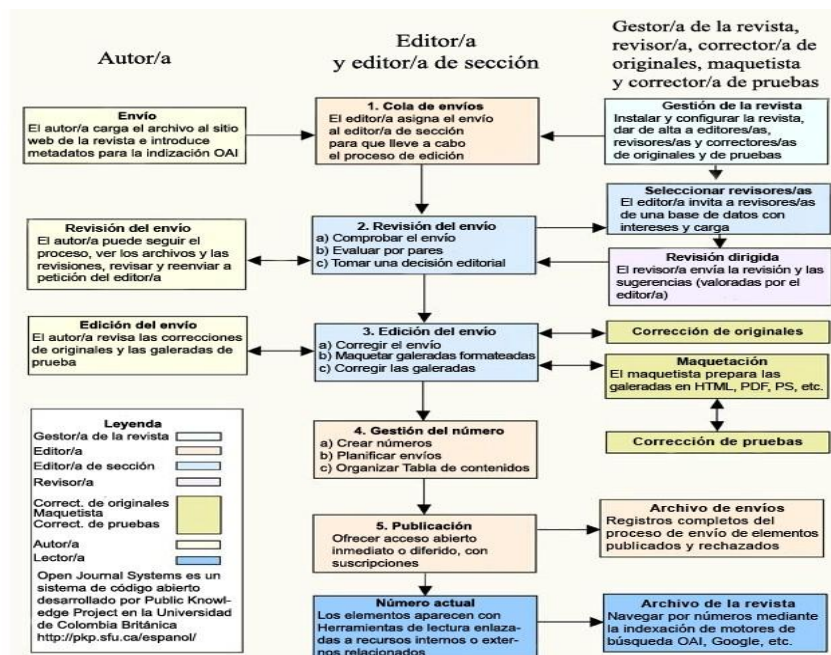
Autor/a

Editor/a y editor/a de sección

Gestor/a de la revista, revisor/a, corrector/a de originales, maquetista y corrector/a de pruebas

Envío
El autor/a carga el archivo al sitio web de la revista e introduce metadatos para la indización OAI

1. Cola de envíos
El editor/a asigna el envío al editor/a de sección para que lleve a cabo el proceso de edición

Gestión de la revista
Instalar y configurar la revista, dar de alta a editores/as, revisores/as y correctores/as de originales y de pruebas

Seleccionar revisores/as
El editor/a invita a revisores/as de una base de datos con intereses y carga

Revisión del envío
El autor/a puede seguir el proceso, ver los archivos y las revisiones, revisar y reenviar a petición del editor/a

2. Revisión del envío
a) Comprobar el envío
b) Evaluar por pares
c) Tomar una decisión editorial

Revisión dirigida
El revisor/a envía la revisión y las sugerencias (valoradas por el editor/a)

Edición del envío
El autor/a revisa las correcciones de originales y las galeradas de prueba

3. Edición del envío
a) Corregir el envío
b) Maquetar galeradas formateadas
c) Corregir las galeradas

Corrección de originales

Maquetación
El maquetista prepara las galeradas en HTML, PDF, PS, etc.

Corrección de pruebas

Leyenda
Gestor/a de la revista
Editor/a
Editor/a de sección
Revisor/a
Correct. de originales
Maquetista
Correct. de pruebas
Autor/a
Lector/a
Open Journal Systems es un sistema de código abierto desarrollado por Public Knowledge Project en la Universidad de Colombia Británica http://pkp.sfu.ca/espanol/

4. Gestión del número
a) Crear números
b) Planificar envíos
c) Organizar Tabla de contenidos

5. Publicación
Ofrecer acceso abierto inmediato o diferido, con suscripciones

Archivo de envíos
Registros completos del proceso de envío de elementos publicados y rechazados

Número actual
Los elementos aparecen con Herramientas de lectura enlazadas a recursos internos o externos relacionados

Archivo de la revista
Navegar por números mediante la indexación de motores de búsqueda OAI, Google, etc.